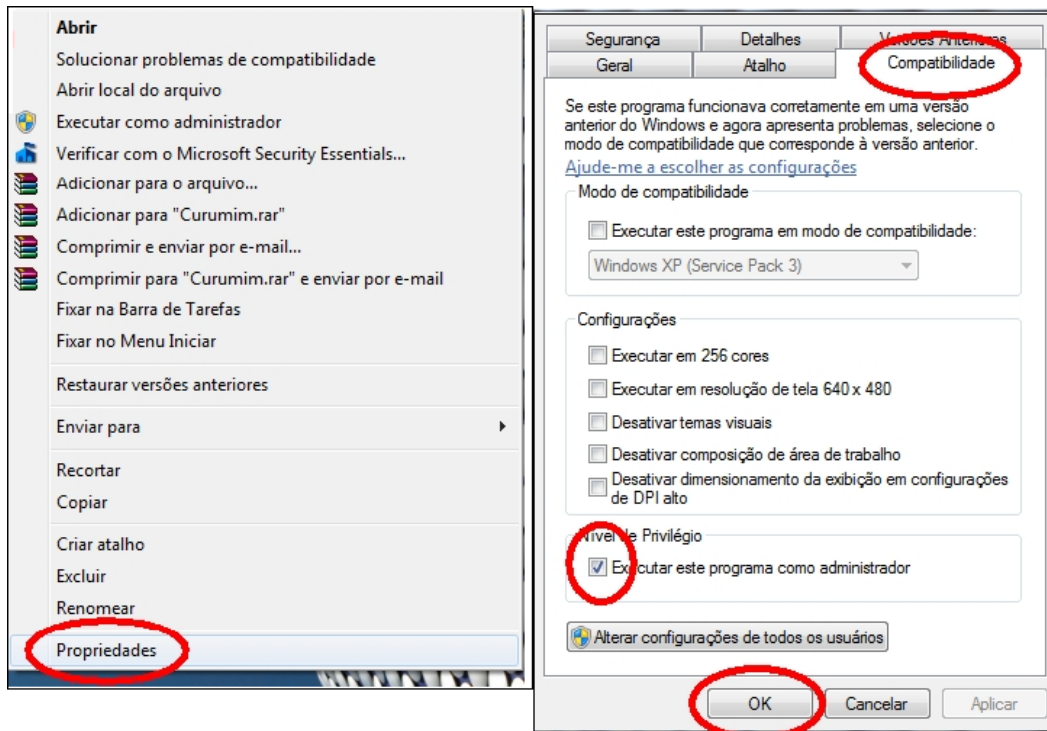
Abrir
Solucionar problemas de compatibilidade
Abrir local do arquivo
Executar como administrador
Verificar com o Microsoft Security Essentials...
Adicionar para o arquivo...
Adicionar para "Curumim.rar"
Comprimir e enviar por e-mail...
Comprimir para "Curumim.rar" e enviar por e-mail
Fixar na Barra de Tarefas
Fixar no Menu Iniciar
Restaurar versões anteriores
Enviar para
Recortar
Copiar
Criar atalho
Excluir
Renomear
Propriedades

Segurança
Detalhes
Versões Anteriores
Geral
Atalho
Compatibilidade

Se este programa funcionava corretamente em uma versão anterior do Windows e agora apresenta problemas, selecione o modo de compatibilidade que corresponde à versão anterior.
Ajude-me a escolher as configurações

Modo de compatibilidade
Executar este programa em modo de compatibilidade:
Windows XP (Service Pack 3)

Configurações
Executar em 256 cores
Executar em resolução de tela 640 x 480
Desativar temas visuais
Desativar composição de área de trabalho
Desativar dimensionamento da exibição em configurações de DPI alto

Nível de Privilégio
Executar este programa como administrador

Alterar configurações de todos os usuários

OK
Cancelar
Aplicar